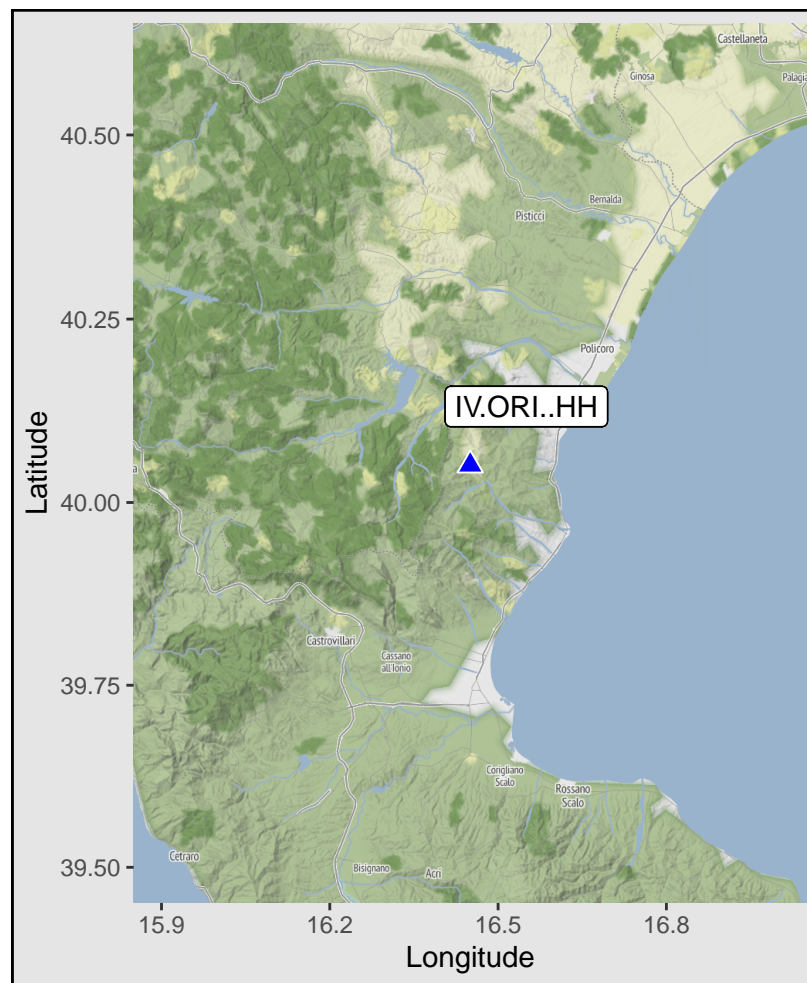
Castellaneta
Ginosa
Palagia
Bernalda
Pisticci
Policoro
IV.ORI..HH
Castrovillari
Cassano all'Ionio
Corigliano Scalo
Rossano Scalo
Cetraro
Bisignano
Acri

40.50
40.25
40.00
39.75
39.50
Latitude

15.9
16.2
16.5
16.8
Longitude